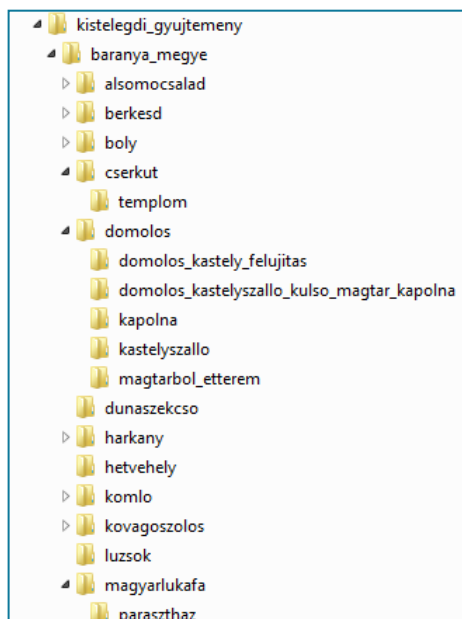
kistelegdi_gyujtemeny
baranya_megye
alsomocsalad
berkesd
boly
cserkut
templom
domolos
domolos_kastely_felujitas
domolos_kastelyszallo_kulso_magtar_kapolna
kapolna
kastelyszallo
magtarbol_etterem
dunaszekcso
harkany
hetvehely
komlo
kovagoszolos
luzsok
magyarlukafa
paraszthaz